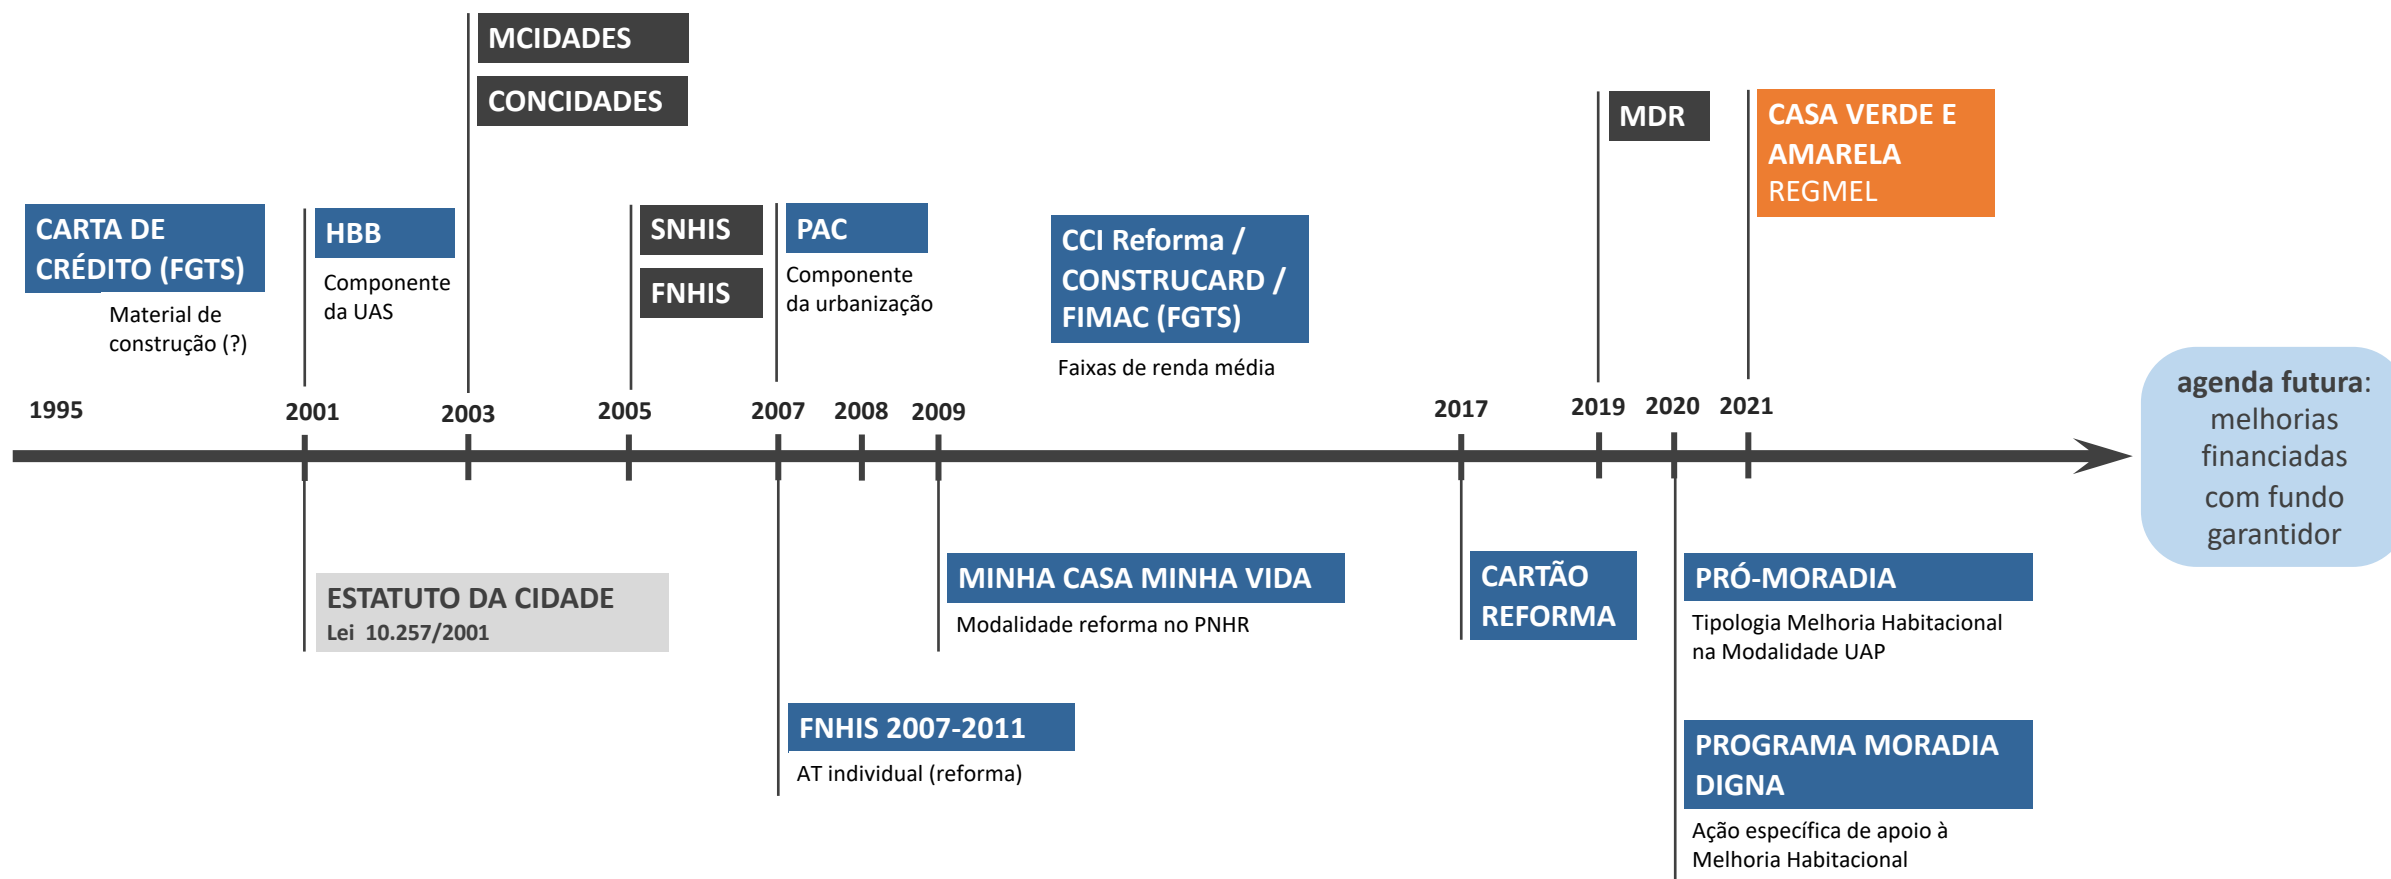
MCIDADES

CONCIDADES

MDR

CASA VERDE E AMARELA
REGMEL

CARTA DE CRÉDITO (FGTS)
Material de construção (?)

HBB
Componente da UAS

SNHIS

FNHIS

PAC
Componente da urbanização

CCI Reforma / CONSTRUCARD / FIMAC (FGTS)
Faixas de renda média

1995 2001 2003 2005 2007 2008 2009 2017 2019 2020 2021

agenda futura: melhorias financiadas com fundo garantidor

ESTATUTO DA CIDADE
Lei 10.257/2001

MINHA CASA MINHA VIDA
Modalidade reforma no PNHR

CARTÃO REFORMA

PRÓ-MORADIA
Tipologia Melhoria Habitacional na Modalidade UAP

FNHIS 2007-2011
AT individual (reforma)

PROGRAMA MORADIA DIGNA
Ação específica de apoio à Melhoria Habitacional